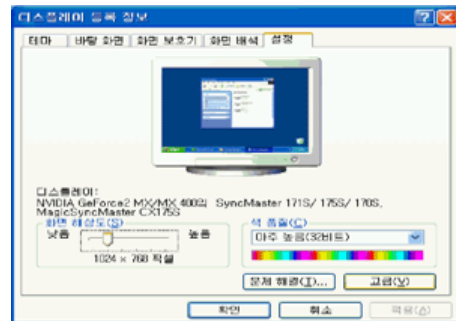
디스플레이 등록 정보

테마 | 바탕 화면 | 화면 보호기 | 화면 배색 | 설정

디스플레이:
NVIDIA GeForce2 MX/MX 400의 SyncMaster 171S/ 175S/ 170S, MagicSyncMaster CX175S

화면 해상도(S)
낮음 높음
1024 × 768 픽셀

색 품질(C)
아주 높음(32비트)

문제 해결(T)...
고급(V)

확인 취소 적용(A)